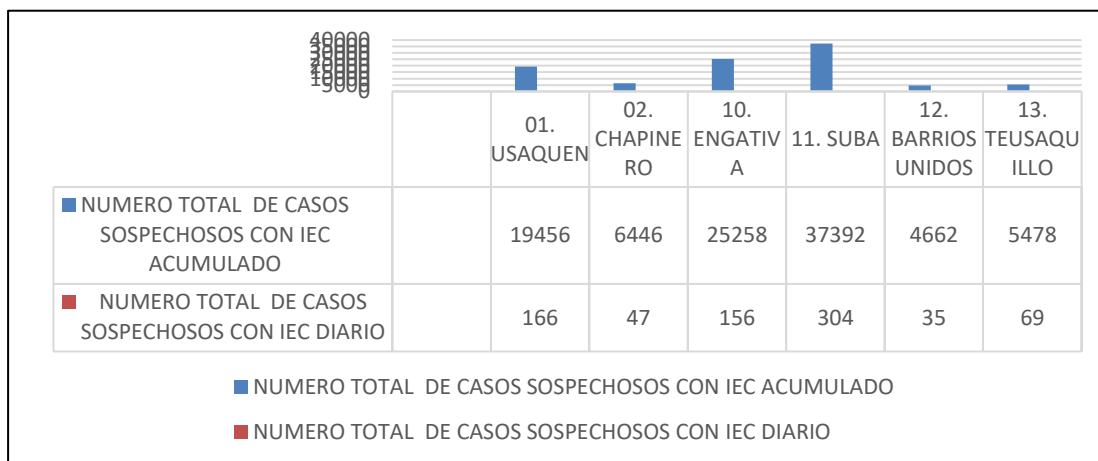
40000
35000
30000
25000
20000
15000
10000
5000
0

| | 01. USAQUEN | 02. CHAPINERO | 10. ENGATIVA | 11. SUBA | 12. BARRIOS UNIDOS | 13. TEUSAQUILLO |
|---|---|---|---|---|---|---|
| NUMERO TOTAL DE CASOS SOSPECHOSOS CON IEC ACUMULADO | 19456 | 6446 | 25258 | 37392 | 4662 | 5478 |
| NUMERO TOTAL DE CASOS SOSPECHOSOS CON IEC DIARIO | 166 | 47 | 156 | 304 | 35 | 69 |

NUMERO TOTAL DE CASOS SOSPECHOSOS CON IEC ACUMULADO

NUMERO TOTAL DE CASOS SOSPECHOSOS CON IEC DIARIO